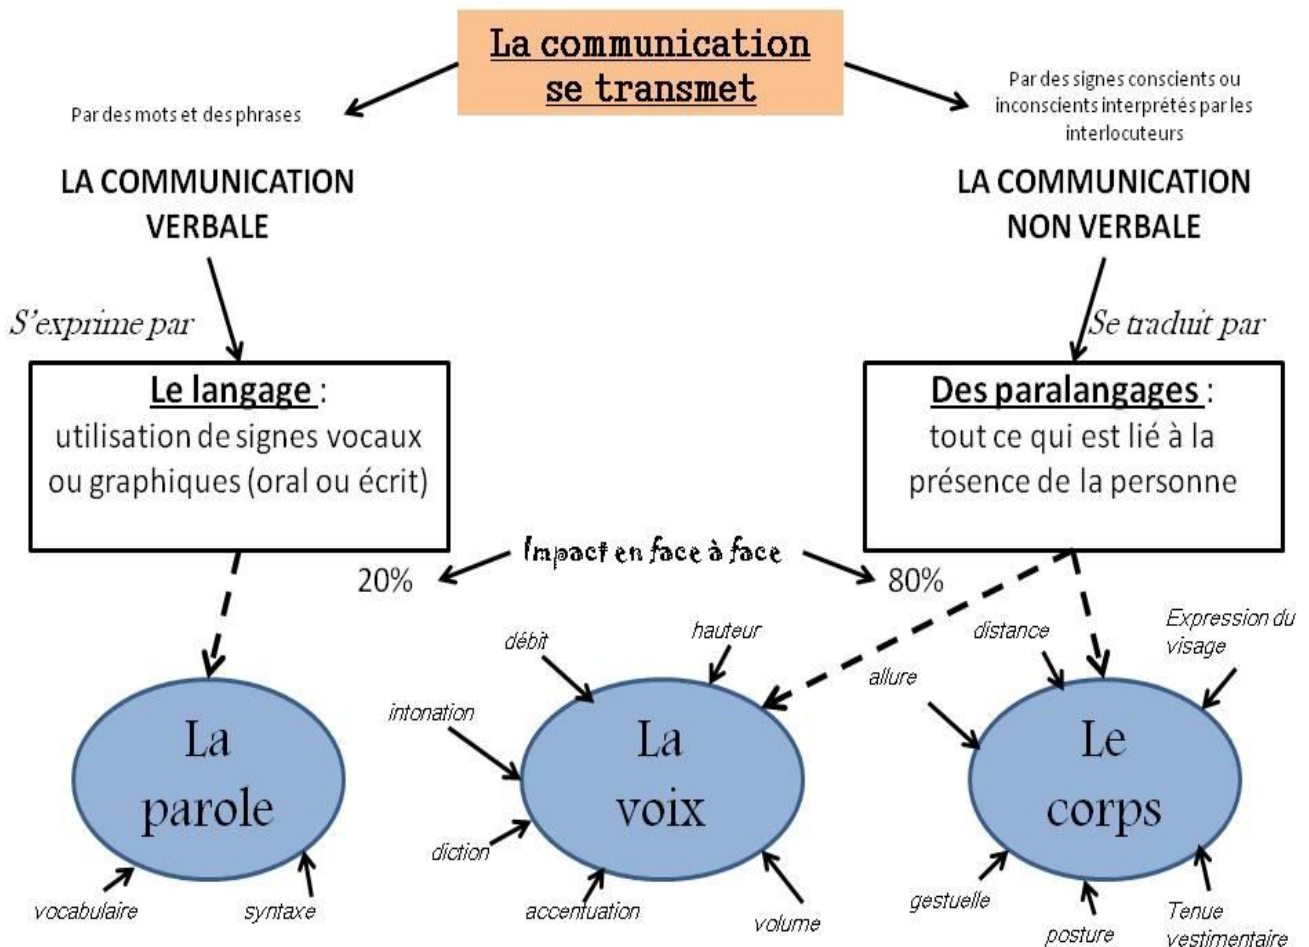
La communication se transmet

Par des mots et des phrases

LA COMMUNICATION VERBALE

S'exprime par

Le langage : utilisation de signes vocaux ou graphiques (oral ou écrit)

Par des signes conscients ou inconscients interprétés par les interlocuteurs

LA COMMUNICATION NON VERBALE

Se traduit par

Des paralangages : tout ce qui est lié à la présence de la personne

Impact en face à face

20%

80%

La parole

vocabulaire

syntaxe

La voix

débit

hauteur

intonation

diction

accentuation

volume

Le corps

distance

Expression du visage

allure

gestuelle

posture

Tenue vestimentaire